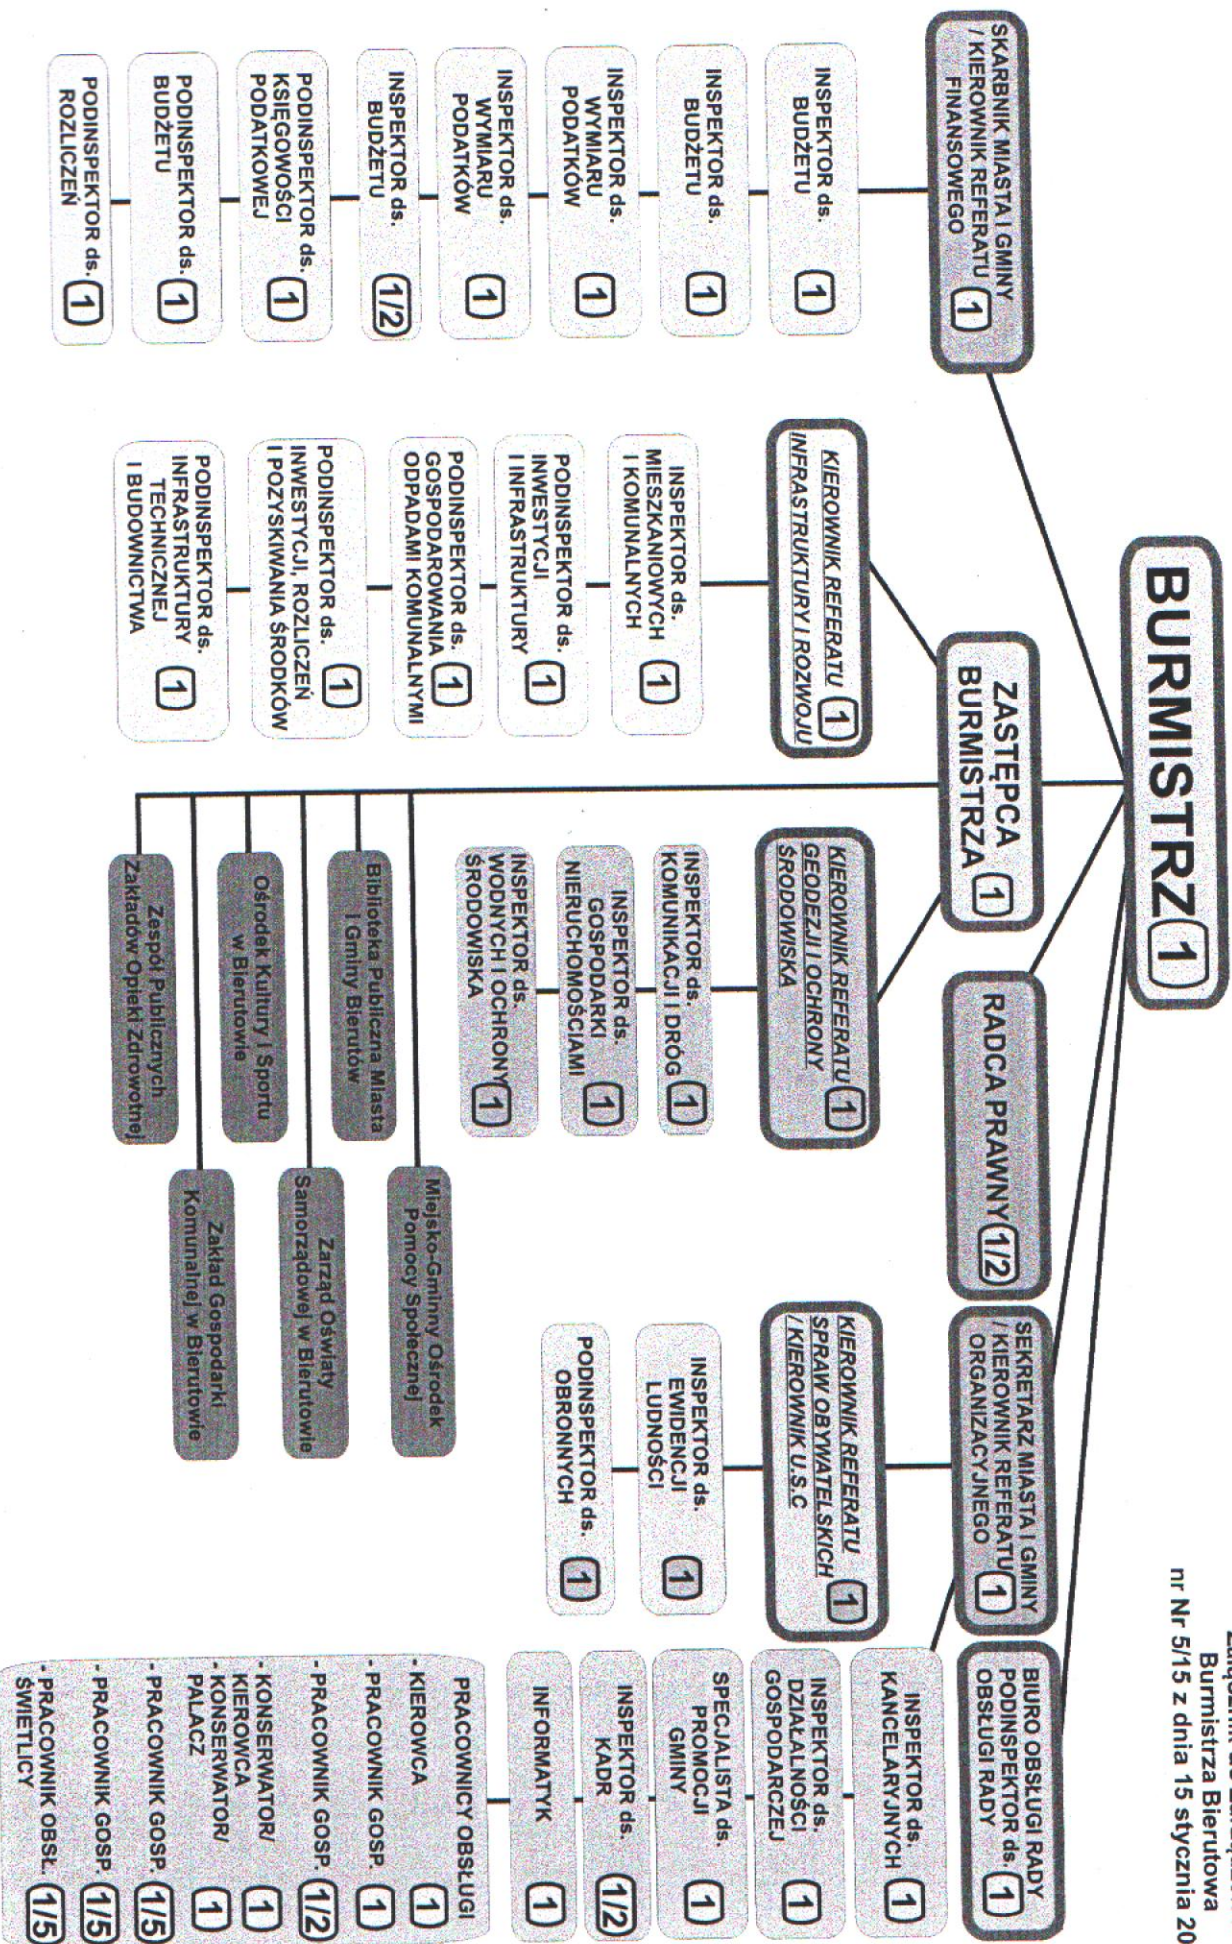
Załącznik do Zarządzenia
Burmistrza Bierutowa
nr Nr 5/15 z dnia 15 stycznia 20

BURMISTRZ 1

SKARBNIK MIASTA I GMINY / KIEROWNIK REFERATU FINANSOWEGO 1
INSPEKTOR ds. BUDŻETU 1
INSPEKTOR ds. BUDŻETU 1
INSPEKTOR ds. WYMIARU PODATKÓW 1
INSPEKTOR ds. WYMIARU PODATKÓW 1
INSPEKTOR ds. BUDŻETU 1/2
PODINSPEKTOR ds. KSIĘGOWOŚCI PODATKOWEJ 1
PODINSPEKTOR ds. BUDŻETU 1
PODINSPEKTOR ds. ROZLICZEŃ 1

ZASTĘPCA BURMISTRZA 1
KIEROWNIK REFERATU INFRASTRUKTURY I ROZWOJU 1
INSPEKTOR ds. MIESZKANIOWYCH I KOMUNALNYCH 1
PODINSPEKTOR ds. INWESTYCJI I INFRASTRUKTURY 1
PODINSPEKTOR ds. GOSPODAROWANIA ODPADAMI KOMUNALNYMI 1
PODINSPEKTOR ds. INWESTYCJI, ROZLICZEŃ I POZYSKIWANIA ŚRODKÓW 1
PODINSPEKTOR ds. INFRASTRUKTURY TECHNICZNEJ I BUDOWNICTWA 1

KIEROWNIK REFERATU GEODEZJI I OCHRONY ŚRODOWISKA 1
INSPEKTOR ds. KOMUNIKACJI I DRÓG 1
INSPEKTOR ds. GOSPODARKI NIERUCHOMOŚCIAMI 1
INSPEKTOR ds. WODNYCH I OCHRONY ŚRODOWISKA 1

Biblioteka Publiczna Miasta i Gminy Bierutów
Ośrodek Kultury i Sportu w Bierutowie
Zespół Publicznych Zakładów Opieki Zdrowotnej
Miejsko-Gminny Ośrodek Pomocy Społecznej
Zarząd Oświaty Samorządowej w Bierutowie
Zakład Gospodarki Komunalnej w Bierutowie

RADCA PRAWNY 1/2

SEKRETARZ MIASTA I GMINY / KIEROWNIK REFERATU ORGANIZACYJNEGO 1
KIEROWNIK REFERATU SPRAW OBYWATELSKICH / KIEROWNIK U.S.C 1
INSPEKTOR ds. EWIDENCJI LUDNOŚCI 1
PODINSPEKTOR ds. OBRONNYCH 1

BIURO OBSŁUGI RADY PODINSPEKTOR ds. OBSŁUGI RADY 1
INSPEKTOR ds. KANCELARYJNYCH 1
INSPEKTOR ds. DZIAŁALNOŚCI GOSPODARCZEJ 1
SPECJALISTA ds. PROMOCJI GMINY 1
INSPEKTOR ds. KADR 1/2
INFORMATYK 1
PRACOWNICY OBSŁUGI
- KIEROWCA 1
- PRACOWNIK GOSP. 1
- PRACOWNIK GOSP. 1/2
- KONSERWATOR/ KIEROWCA 1
- KONSERWATOR/ PALACZ 1
- PRACOWNIK GOSP. 1/5
- PRACOWNIK GOSP. 1/5
- PRACOWNIK OBSŁ. ŚWIETLICY 1/5